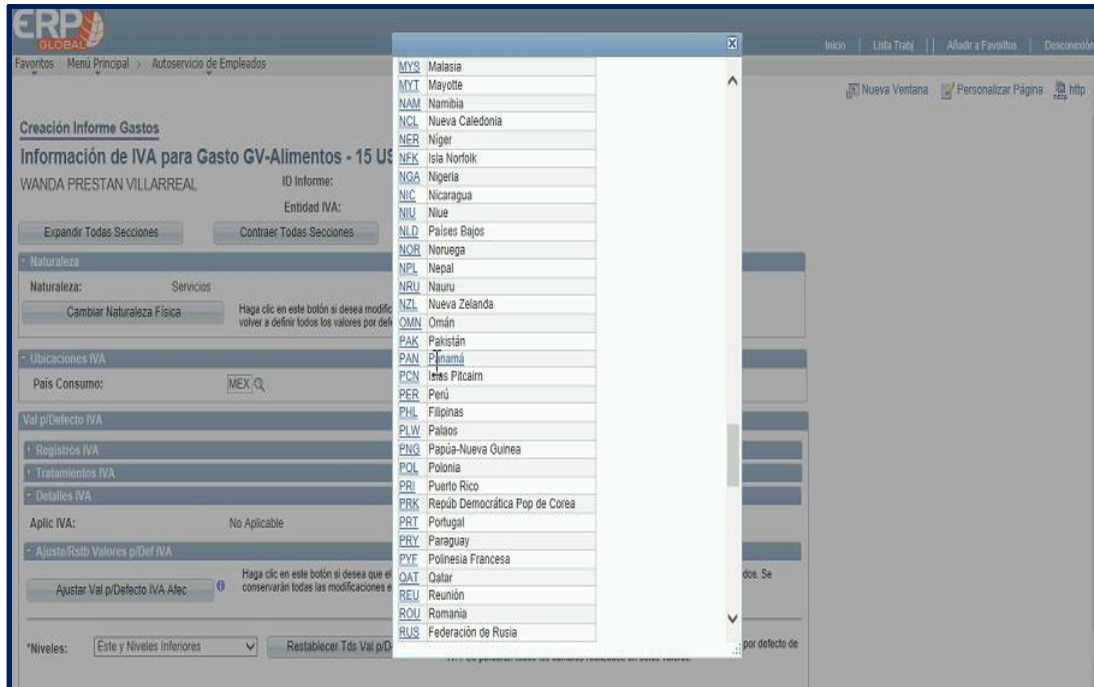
ERP GLOBAL

Inicio | Lista Trabj | Añadir a Favoritos | Desconexión

Favoritos Menú Principal > Autoservicio de Empleados

Nueva Ventana Personalizar Página http

Creación Informe Gastos

Información de IVA para Gasto GV-Alimentos - 15 US

WANDA PRESTAN VILLARREAL ID Informe:

Entidad IVA:

Expandir Todas Secciones Contraer Todas Secciones

Naturaleza

Naturaleza: Servicios

Cambiar Naturaleza Física

Haga clic en este botón si desea modific volver a definir todos los valores por def

Ubicaciones IVA

País Consumo: MEX

Val p/Defecto IVA

Registros IVA

Tratamientos IVA

Detalles IVA

Aplic IVA: No Aplicable

Ajuste/Rstb Valores p/Def IVA

Ajustar Val p/Defecto IVA Afec

Haga clic en este botón si desea que el conservarán todas las modificaciones e

dos. Se

*Niveles: Este y Niveles Inferiores

Restablecer Tds Val p/D

por defecto de

| | |
|---|---|
| MYS | Malasia |
| MYT | Mayotte |
| NAM | Namibia |
| NCL | Nueva Caledonia |
| NER | Níger |
| NFK | Isla Norfolk |
| NGA | Nigeria |
| NIC | Nicaragua |
| NIU | Niue |
| NLD | Países Bajos |
| NOR | Noruega |
| NPL | Nepal |
| NRU | Nauru |
| NZL | Nueva Zelanda |
| OMN | Omán |
| PAK | Pakistán |
| PAN | Panamá |
| PCN | Islas Pitcairn |
| PER | Perú |
| PHL | Filipinas |
| PLW | Palaos |
| PNG | Papúa-Nueva Guinea |
| POL | Polonia |
| PRI | Puerto Rico |
| PRK | Repúb Democrática Pop de Corea |
| PRT | Portugal |
| PRY | Paraguay |
| PYF | Polinesia Francesa |
| QAT | Qatar |
| REU | Reunión |
| ROU | Romania |
| RUS | Federación de Rusia |